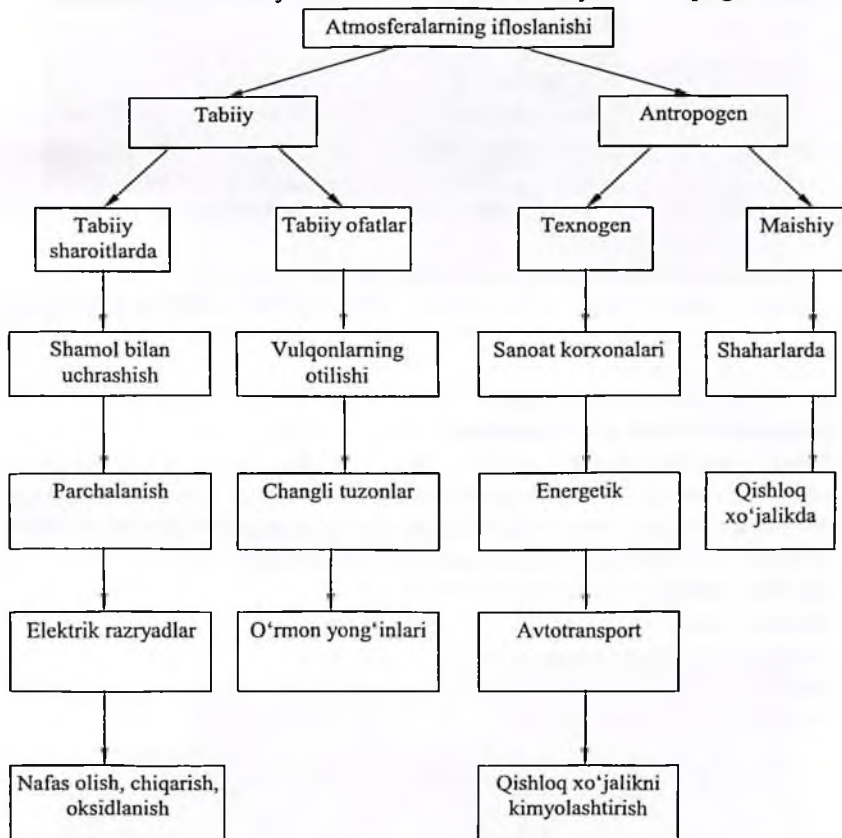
Atmosferalarning ifloslanishi

Tabiiy

Antropogen

Tabiiy sharoitlarda

Tabiiy ofatlar

Texnogen

Maishiy

Shamol bilan uchrashish

Vulqonlarning otilishi

Sanoat korxonalari

Shaharlarda

Parchalanish

Changli tuzonlar

Energetik

Qishloq xo'jalikda

Elektrik razryadlar

O'rmon yong'inlari

Avtotransport

Nafas olish, chiqarish, oksidlanish

Qishloq xo'jalikni kimyolashtirish